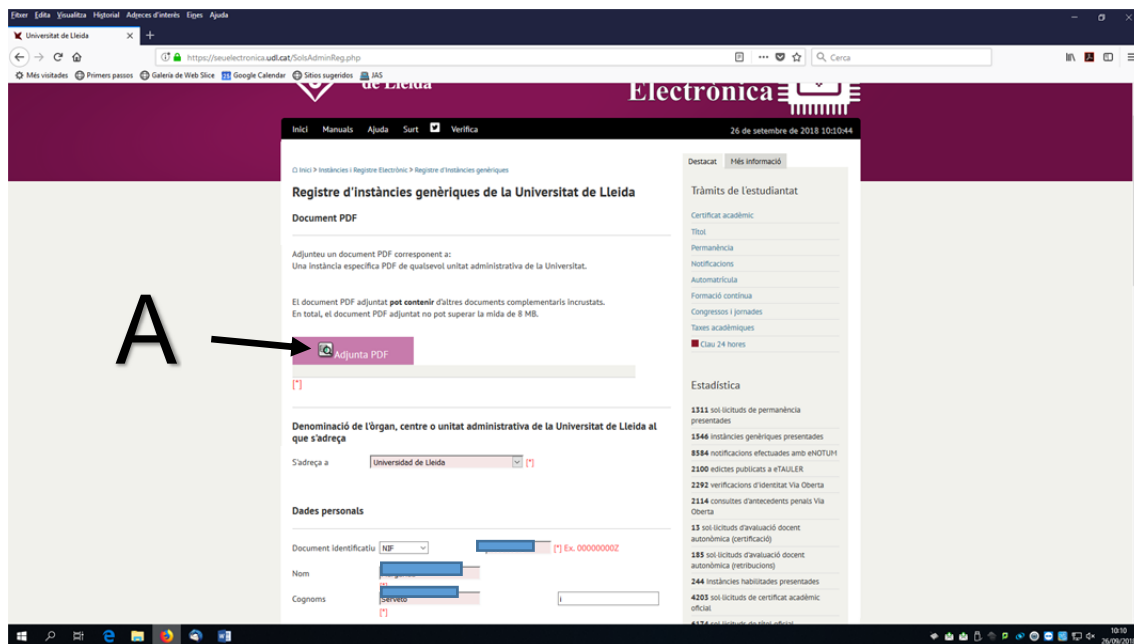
Fitxer Edita Visualitza Historial Adreces d'interès Eines Ajuda

Universitat de Lleida

https://seuelectronica.udl.cat/SolsAdminReg.php

Cerca

Més visitades Primers passos Galeria de Web Slice Google Calendar Sitios sugeridos JAS

de Lleida

Electrònica

Inici Manuals Ajuda Surt Verifica

26 de setembre de 2018 10:10:44

Inici > Instàncies i Registre Electrònic > Registre d'instàncies genèriques

Registre d'instàncies genèriques de la Universitat de Lleida

Document PDF

Adjunteu un document PDF corresponent a:
Una instància específica PDF de qualsevol unitat administrativa de la Universitat.

El document PDF adjuntat **pot contenir** d'altres documents complementaris incrustats.
En total, el document PDF adjuntat no pot superar la mida de 8 MB.

A

Adjunta PDF

[*]

Denominació de l'òrgan, centre o unitat administrativa de la Universitat de Lleida al que s'adreça

S'adreça a Universidad de Lleida [*]

Dades personals

Document identificatiu NIF [*] Ex. 00000000Z

Nom
[*]

Cognoms Serveto
[*]

Destacat Més informació

Tràmits de l'estudiantat

Certificat acadèmic
Títol
Permanència
Notificacions
Automatrícula
Formació contínua
Congressos i jornades
Taxes acadèmiques
Clau 24 hores

Estadística

1311 sol·licituds de permanència presentades
1546 instàncies genèriques presentades
8584 notificacions efectuades amb eNOTUM
2100 edictes publicats a eTAULER
2292 verificacions d'identitat Via Oberta
2114 consultes d'antecedents penals Via Oberta
13 sol·licituds d'avaluació docent autonòmica (certificació)
185 sol·licituds d'avaluació docent autonòmica (retribucions)
244 instàncies habilitades presentades
4203 sol·licituds de certificat acadèmic oficial
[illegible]

10:10
26/09/2018